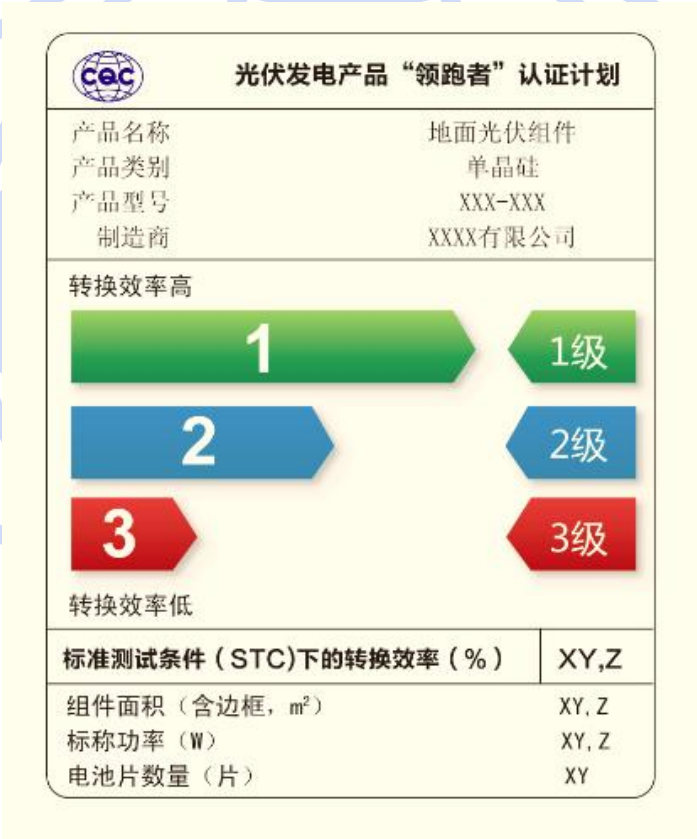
CQC 光伏发电产品“领跑者”认证计划

产品名称 地面光伏组件
产品类别 单晶硅
产品型号 XXX-XXX
制造商 XXXX有限公司

转换效率高

1 1级

2 2级

3 3级

转换效率低

| 标准测试条件（STC)下的转换效率（%） | XY,Z |
|---|---|

组件面积（含边框，$m^2$） XY, Z
标称功率（W） XY, Z
电池片数量（片） XY